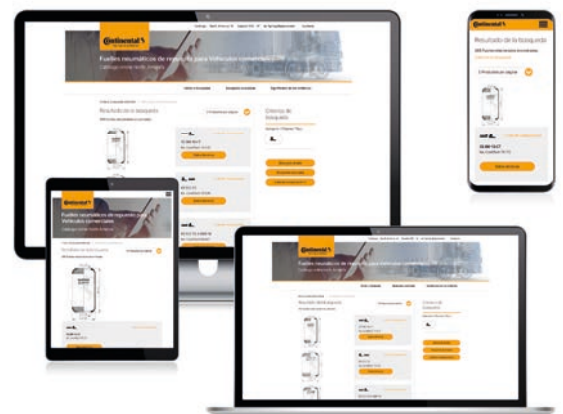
Continental

Fuelles neumáticos de repuesto para Vehículos comerciales

Catálogo Contitech North America

Resultado de la búsqueda

Criterios de búsqueda

Continental

Resultado de la búsqueda

Continental

Fuelles neumáticos de repuesto para Vehículos comerciales

Resultado de la búsqueda

Continental

Resultado de la búsqueda

Criterios de búsqueda